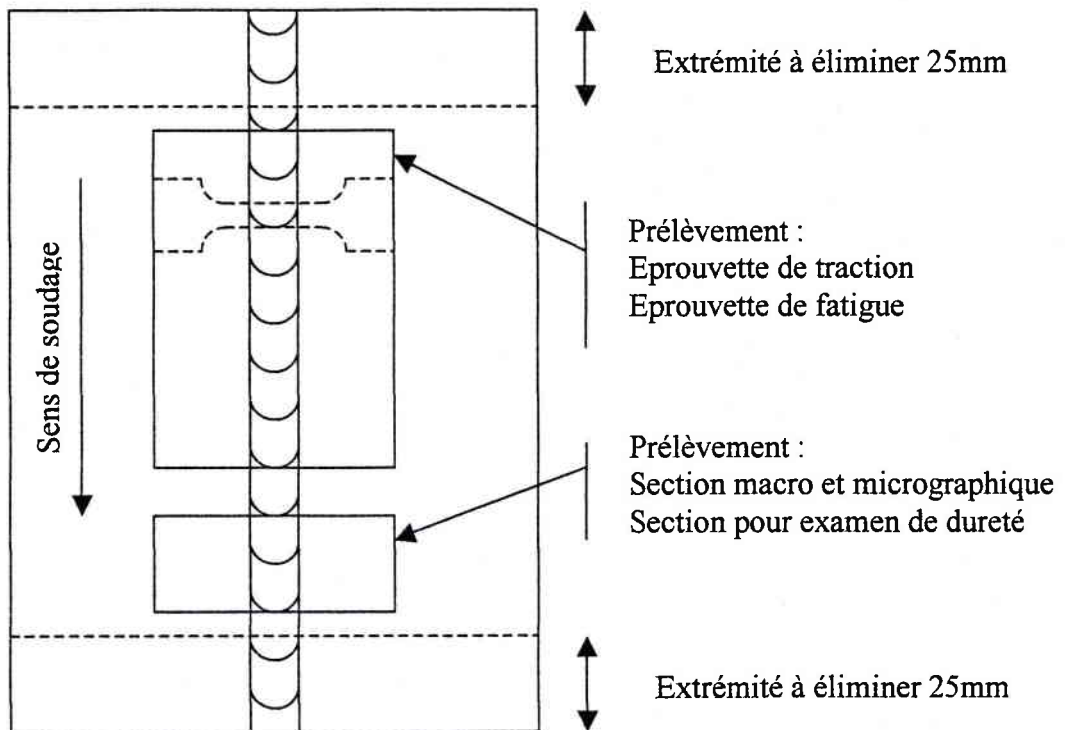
Extrémité à éliminer 25mm

Sens de soudage

Prélèvement :
Eprouvette de traction
Eprouvette de fatigue

Prélèvement :
Section macro et micrographique
Section pour examen de dureté

Extrémité à éliminer 25mm